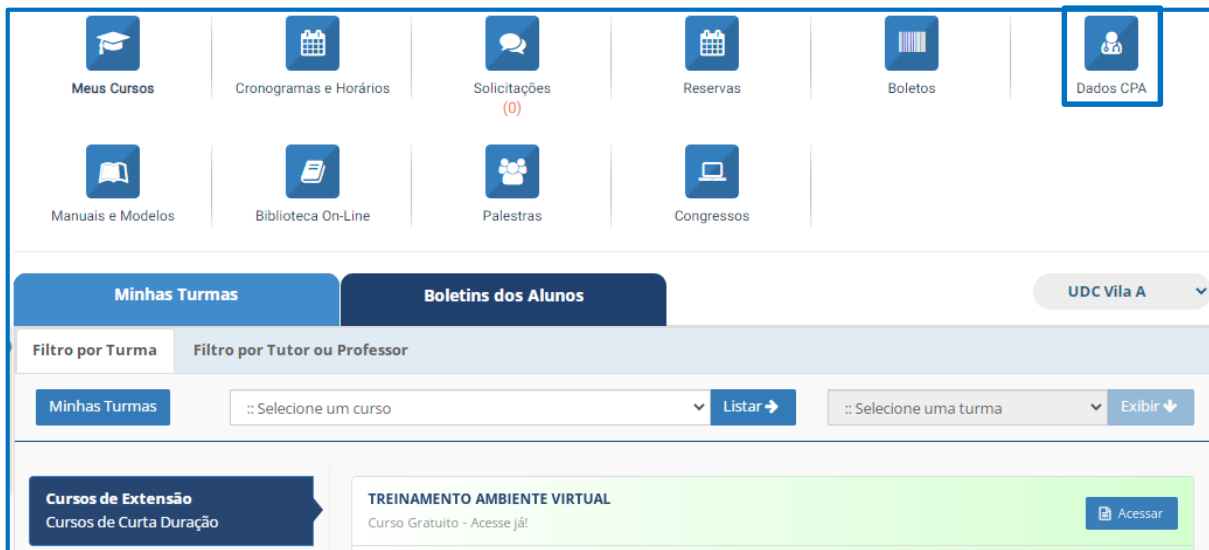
Meus Cursos

Cronogramas e Horários

Solicitações
(0)

Reservas

Boletos

Dados CPA

Manuais e Modelos

Biblioteca On-Line

Palestras

Congressos

Minhas Turmas

Boletins dos Alunos

UDC Vila A

Filtro por Turma

Filtro por Tutor ou Professor

Minhas Turmas

:: Selecione um curso

Listar

:: Selecione uma turma

Exibir

Cursos de Extensão
Cursos de Curta Duração

TREINAMENTO AMBIENTE VIRTUAL
Curso Gratuito - Acesse já!

Acessar